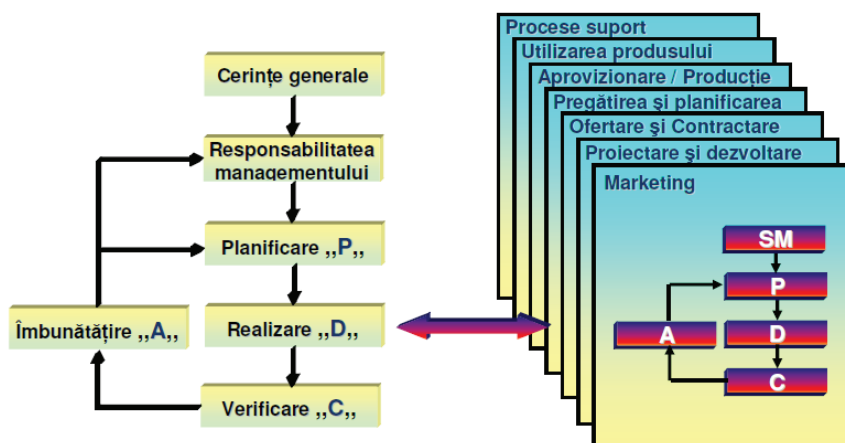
Cerințe generale

Responsabilitatea managementului

Planificare ,,P,,

Realizare ,,D,,

Verificare ,,C,,

Îmbunătățire ,,A,,

Procese suport

Utilizarea produsului

Aprovizionare / Producție

Pregătirea şi planificarea

Ofertare şi Contractare

Proiectare şi dezvoltare

Marketing

SM

P

D

C

A